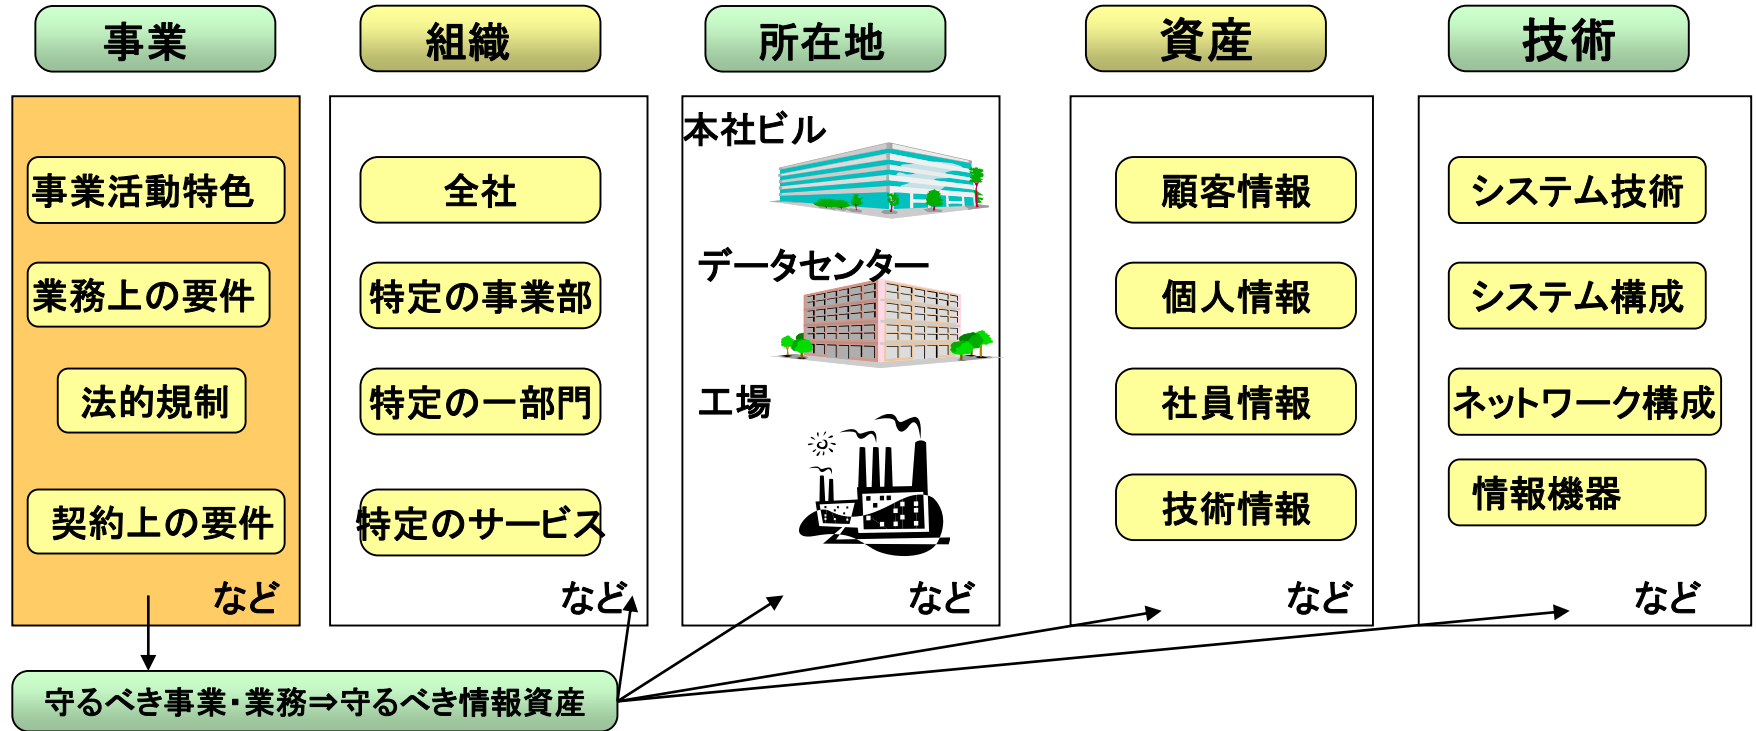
事業

事業活動特色

業務上の要件

法的規制

契約上の要件

など

組織

全社

特定の事業部

特定の一部門

特定のサービス

など

所在地

本社ビル

データセンター

工場

など

資産

顧客情報

個人情報

社員情報

技術情報

など

技術

システム技術

システム構成

ネットワーク構成

情報機器

など

守るべき事業・業務⇒守るべき情報資産